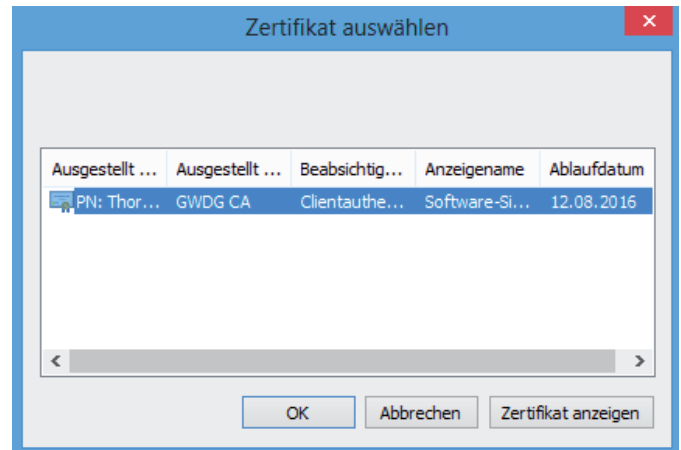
Zertifikat auswählen

| Ausgestellt ... | Ausgestellt ... | Beabsichtig... | Anzeigename | Ablaufdatum |
|---|---|---|---|---|
| PN: Thor... | GWDG CA | Clientauthe... | Software-Si... | 12.08.2016 |

OK

Abbrechen

Zertifikat anzeigen